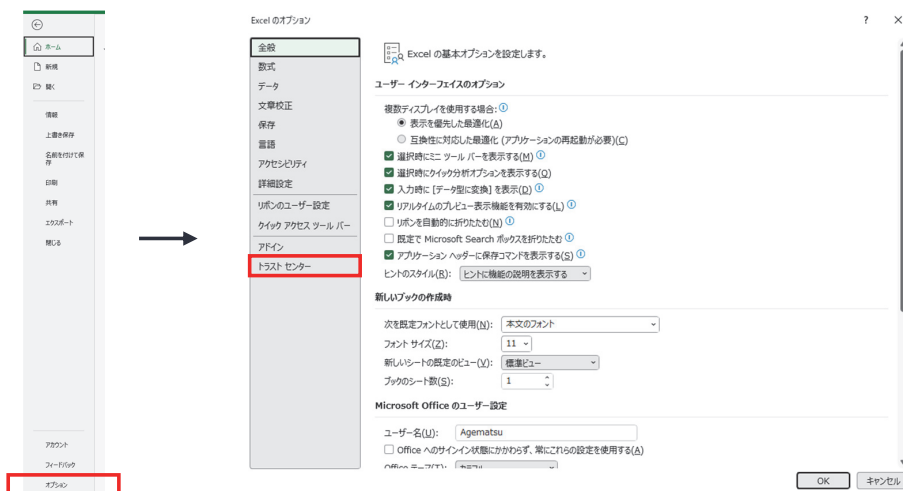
ホーム
新規
開く
情報
上書き保存
名前を付けて保存
印刷
共有
エクスポート
閉じる
アカウント
フィードバック
オプション

Excel のオプション
?
全般
数式
データ
文章校正
保存
言語
アクセシビリティ
詳細設定
リボンのユーザー設定
クイック アクセス ツール バー
アドイン
トラスト センター

Excel の基本オプションを設定します。
ユーザー インターフェイスのオプション
複数ディスプレイを使用する場合:
表示を優先した最適化(A)
互換性に対応した最適化 (アプリケーションの再起動が必要)(C)
選択時にミニ ツール バーを表示する(M)
選択時にクイック分析オプションを表示する(Q)
入力時に [データ型に変換] を表示(D)
リアルタイムのプレビュー表示機能を有効にする(L)
リボンを自動的に折りたたむ(N)
既定で Microsoft Search ボックスを折りたたむ
アプリケーション ヘッダーに保存コマンドを表示する(S)
ヒントのスタイル(R): ヒントに機能の説明を表示する
新しいブックの作成時
次を既定フォントとして使用(N): 本文のフォント
フォント サイズ(Z): 11
新しいシートの既定のビュー(V): 標準ビュー
ブックのシート数(S): 1
Microsoft Office のユーザー設定
ユーザー名(U): Agematsu
Office へのサインイン状態にかかわらず、常にこれらの設定を使用する(A)
Office テーマ(T): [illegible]
OK
キャンセル